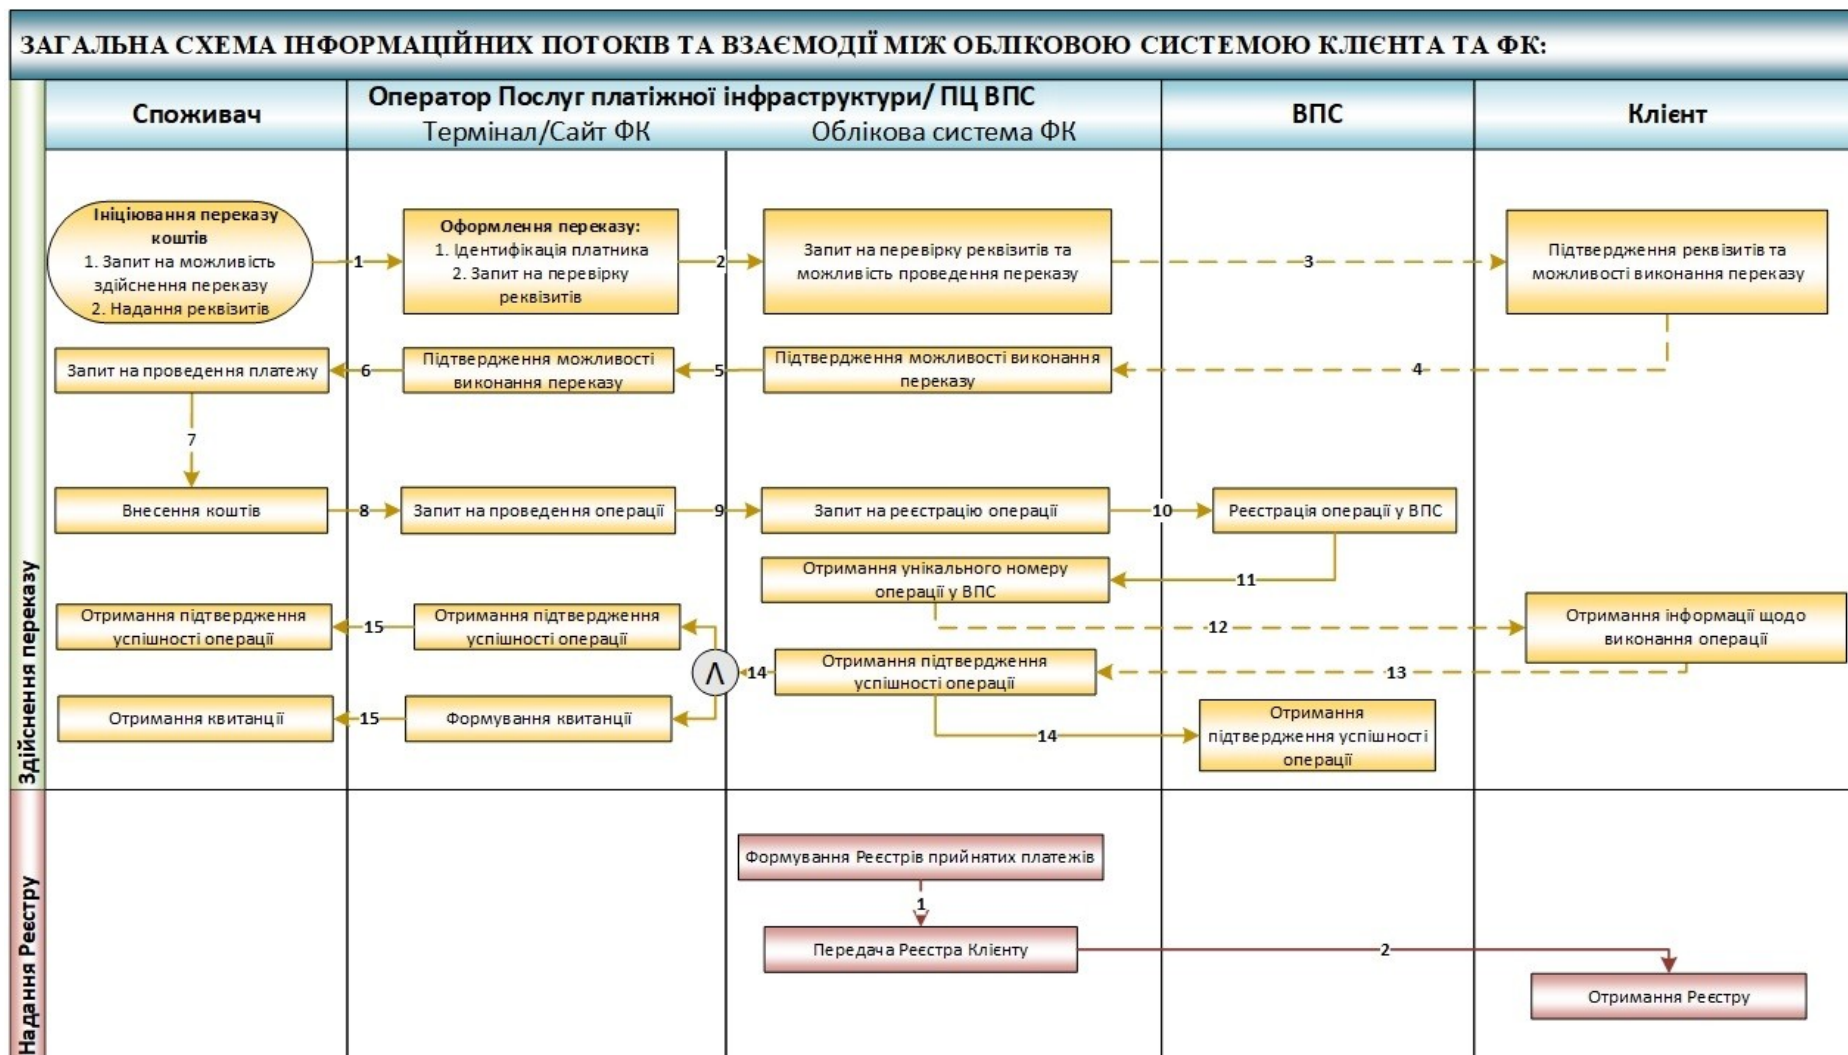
ЗАГАЛЬНА СХЕМА ІНФОРМАЦІЙНИХ ПОТОКІВ ТА ВЗАЄМОДІЇ МІЖ ОБЛІКОВОЮ СИСТЕМОЮ КЛІЄНТА ТА ФК:

Споживач

Оператор Послуг платіжної інфраструктури/ ПЦ ВПС
Термінал/Сайт ФК
Облікова система ФК

ВПС

Клієнт

Здійснення переказу

Ініціювання переказу коштів
1. Запит на можливість здійснення переказу
2. Надання реквізитів

1

Оформлення переказу:
1. Ідентифікація платника
2. Запит на перевірку реквізитів

2

Запит на перевірку реквізитів та можливість проведення переказу

3

Підтвердження реквізитів та можливості виконання переказу

4

Підтвердження можливості виконання переказу

5

Підтвердження можливості виконання переказу

6

Запит на проведення платежу

7

Внесення коштів

8

Запит на проведення операції

9

Запит на реєстрацію операції

10

Реєстрація операції у ВПС

11

Отримання унікального номеру операції у ВПС

12

Отримання інформації щодо виконання операції

13

Отримання підтвердження успішності операції

14

Λ

Отримання підтвердження успішності операції

15

Отримання підтвердження успішності операції

14

Отримання підтвердження успішності операції

Формування квитанції

15

Отримання квитанції

Надання Реєстру

Формування Реєстрів прийнятих платежів

1

Передача Реєстра Клієнту

2

Отримання Реєстру